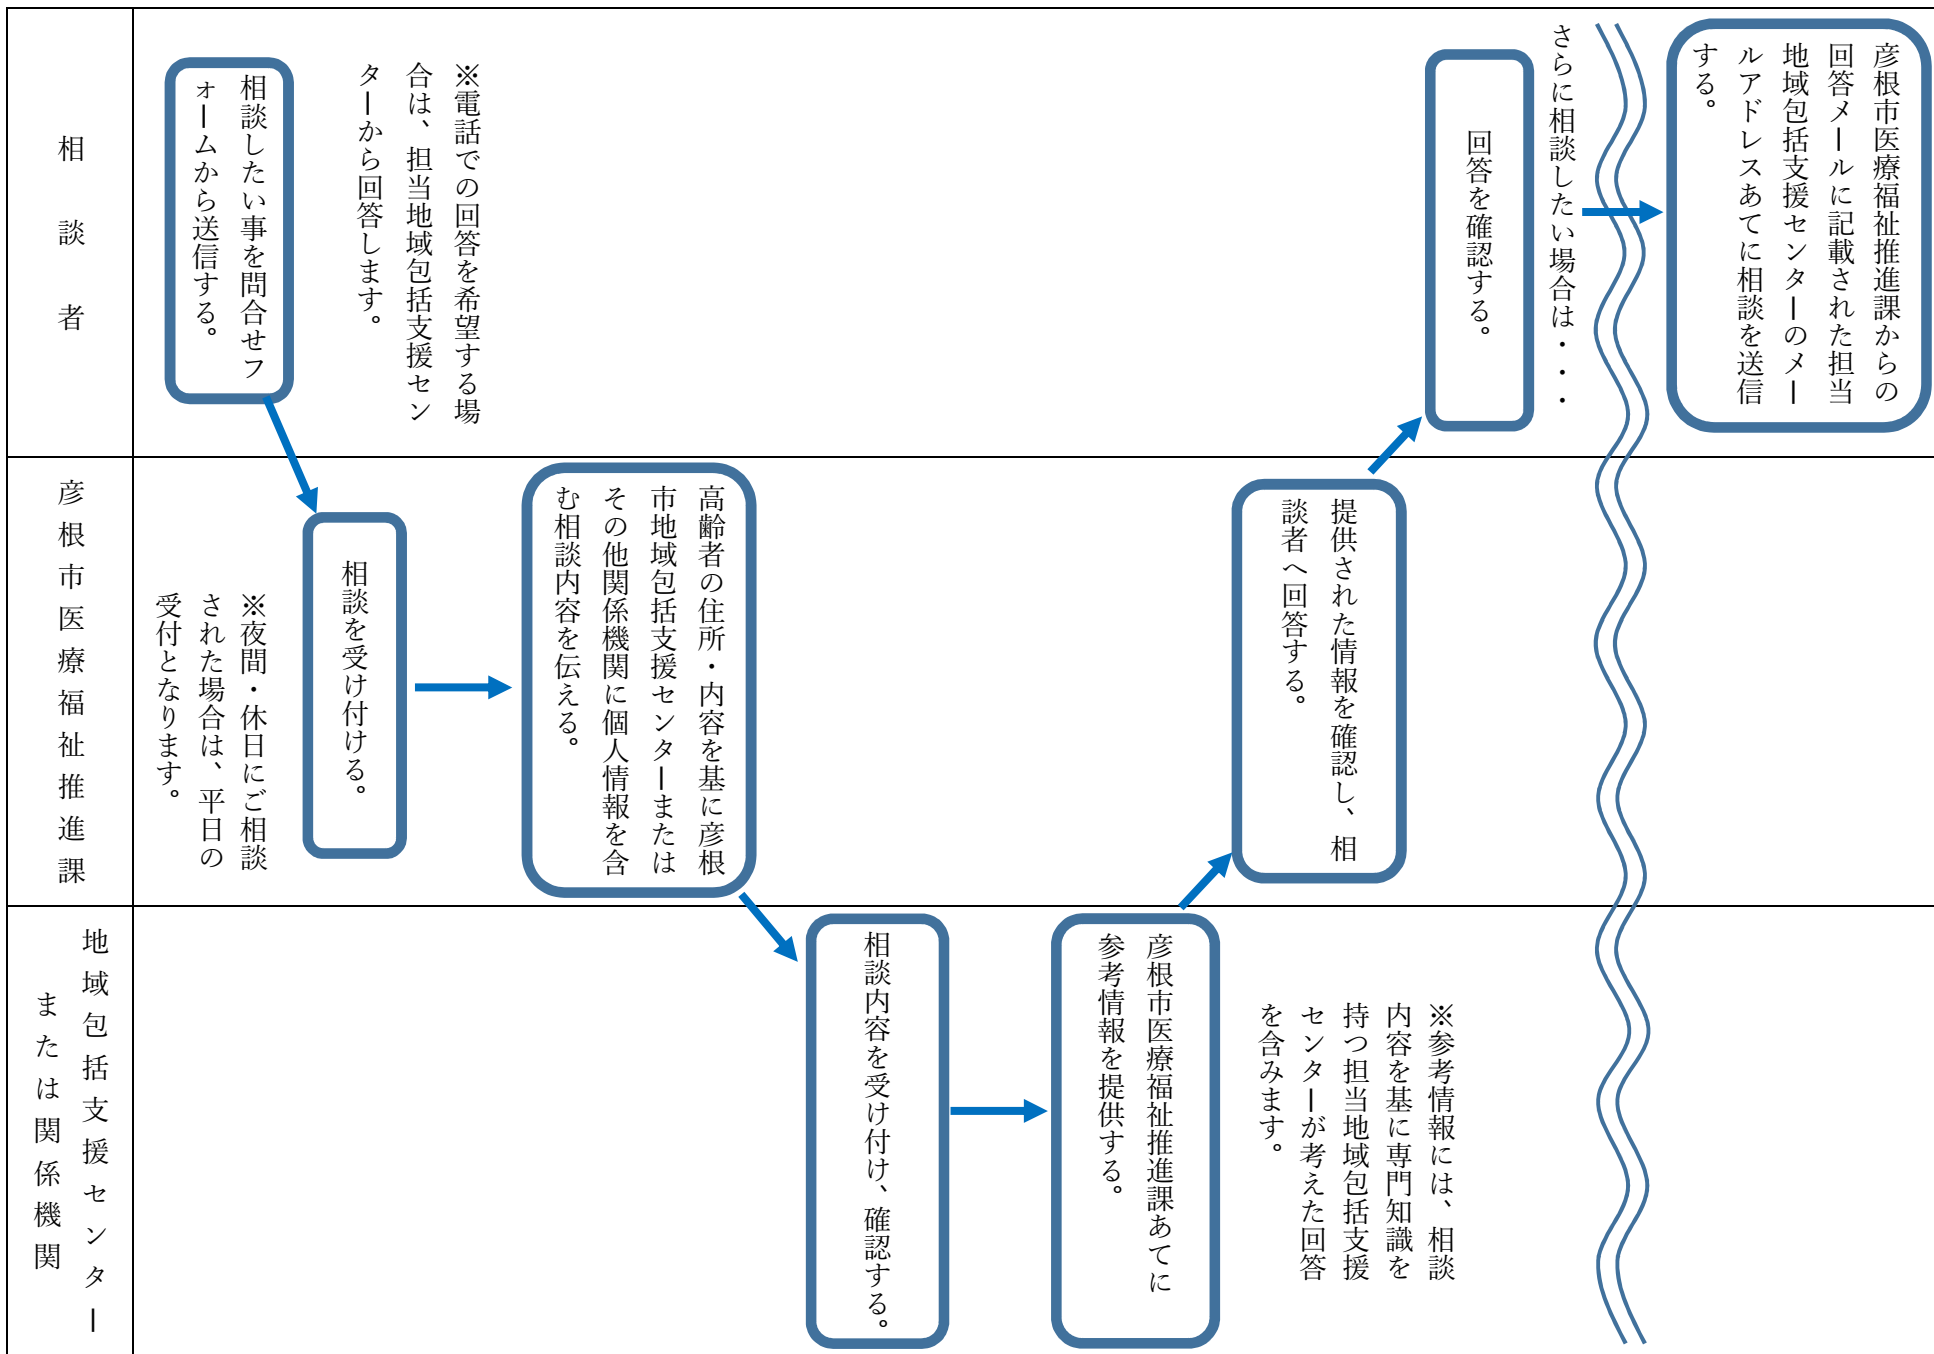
相談者

相談したい事を問合せフォームから送信する。

※電話での回答を希望する場合は、担当地域包括支援センターから回答します。

回答を確認する。

さらに相談したい場合は・・・

彦根市医療福祉推進課からの回答メールに記載された担当地域包括支援センターのメールアドレスあてに相談を送信する。

彦根市医療福祉推進課

※夜間・休日にご相談された場合は、平日の受付となります。

相談を受け付ける。

高齢者の住所・内容を基に彦根市地域包括支援センターまたはその他関係機関に個人情報を含む相談内容を伝える。

提供された情報を確認し、相談者へ回答する。

地域包括支援センターまたは関係機関

相談内容を受け付け、確認する。

彦根市医療福祉推進課あてに参考情報を提供する。

※参考情報には、相談内容を基に専門知識を持つ担当地域包括支援センターが考えた回答を含みます。